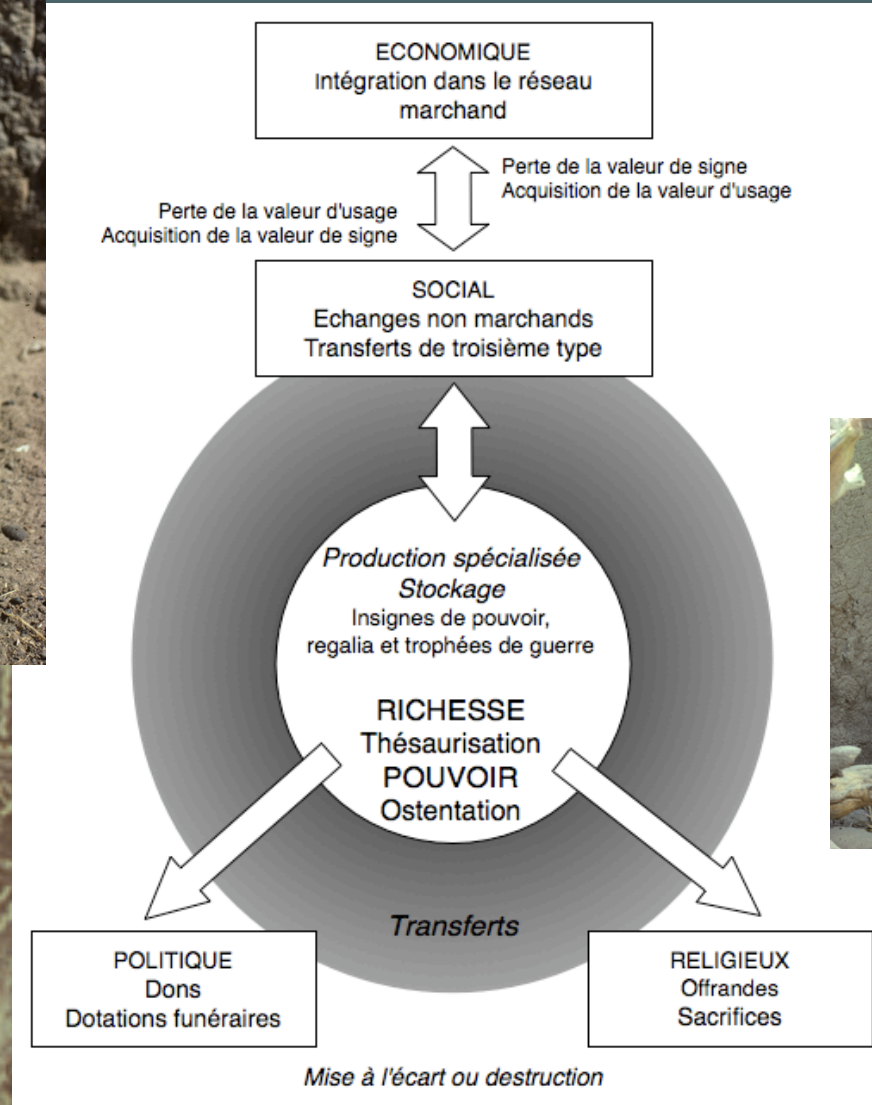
ECONOMIQUE
Intégration dans le réseau marchand

Perte de la valeur de signe
Acquisition de la valeur d'usage

Perte de la valeur d'usage
Acquisition de la valeur de signe

SOCIAL
Echanges non marchands
Transferts de troisième type

Production spécialisée
Stockage
Insignes de pouvoir, regalia et trophées de guerre

RICHESSE
Thésaurisation
POUVOIR
Ostentation

Transferts

POLITIQUE
Dons
Dotations funéraires

RELIGIEUX
Offrandes
Sacrifices

Mise à l'écart ou destruction